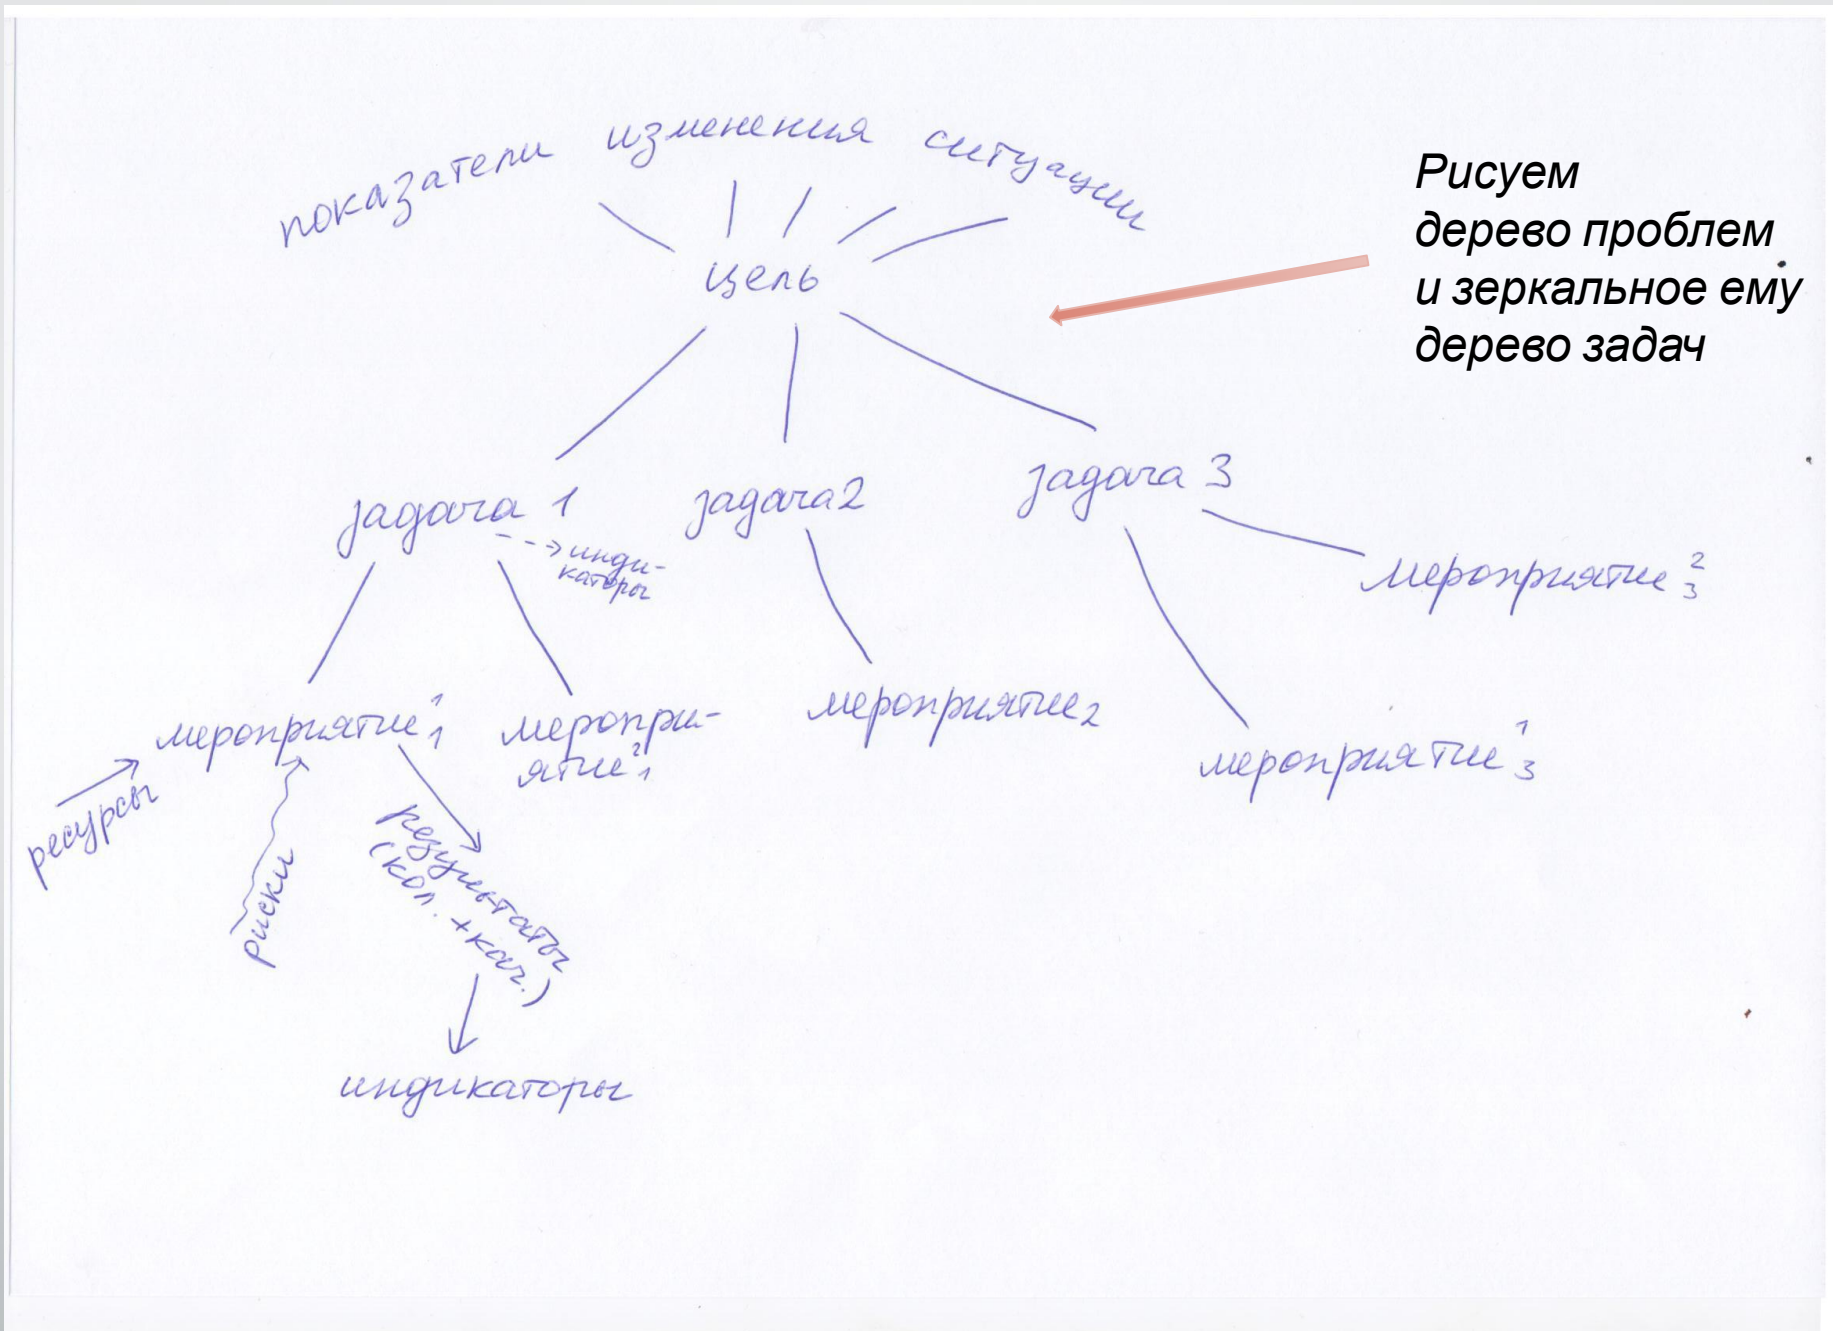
показатели изменения ситуации

Рисуем дерево проблем и зеркальное ему дерево задач

цель

задача 1

задача 2

задача 3

индикаторы

мероприятие $^{2}_{3}$

мероприятие $^{1}_{1}$

мероприятие $^{2}_{1}$

мероприятие$_{2}$

мероприятие $^{1}_{3}$

ресурсы

риски

результаты (кол. + кач.)

индикаторы